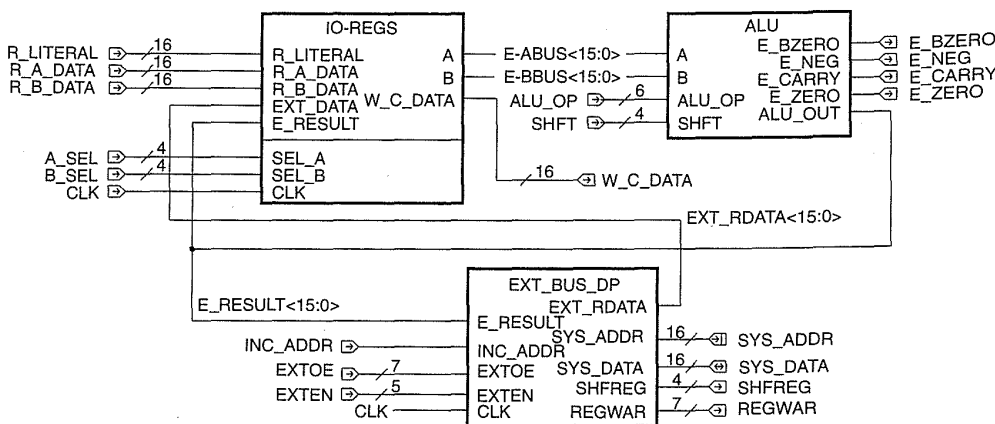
IO-REGS

R_LITERAL 16 R_LITERAL
R_A_DATA 16 R_A_DATA
R_B_DATA 16 R_B_DATA
EXT_DATA
E_RESULT
A
B
W_C_DATA

A_SEL 4 SEL_A
B_SEL 4 SEL_B
CLK CLK

E-ABUS<15:0>
E-BBUS<15:0>

ALU
A
B
ALU_OP 6 ALU_OP
SHFT 4 SHFT
E_BZERO
E_NEG
E_CARRY
E_ZERO
ALU_OUT

E_BZERO
E_NEG
E_CARRY
E_ZERO

16 W_C_DATA

EXT_RDATA<15:0>

EXT_BUS_DP
E_RESULT<15:0>
EXT_RDATA
E_RESULT
SYS_ADDR 16 SYS_ADDR
INC_ADDR INC_ADDR
SYS_DATA 16 SYS_DATA
EXTOE 7 EXTOE
SHFREG 4 SHFREG
EXTEN 5 EXTEN
CLK CLK
REGWAR 7 REGWAR